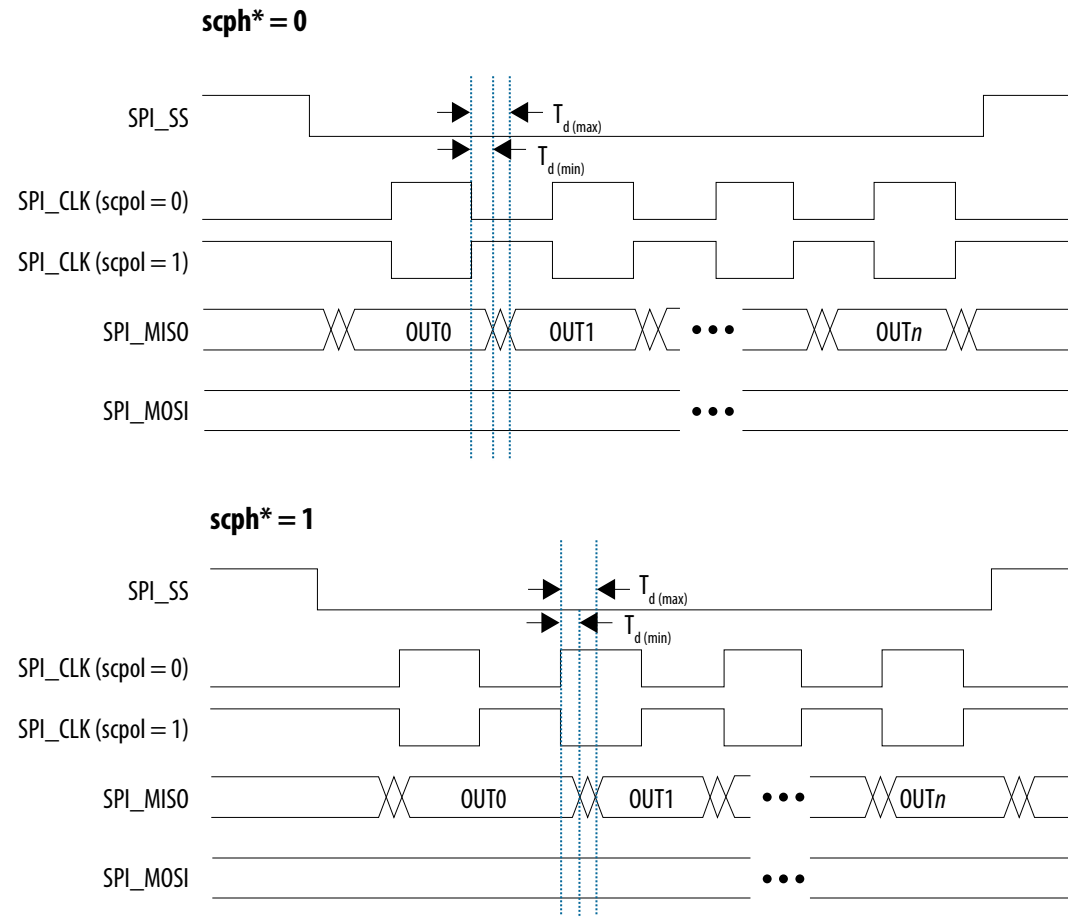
scph* = 0

SPI_SS

$T_{d\,(max)}$

$T_{d\,(min)}$

SPI_CLK (scpol = 0)

SPI_CLK (scpol = 1)

SPI_MISO

OUT0

OUT1

•••

OUT*n*

SPI_MOSI

•••

scph* = 1

SPI_SS

$T_{d\,(max)}$

$T_{d\,(min)}$

SPI_CLK (scpol = 0)

SPI_CLK (scpol = 1)

SPI_MISO

OUT0

OUT1

•••

OUT*n*

SPI_MOSI

•••